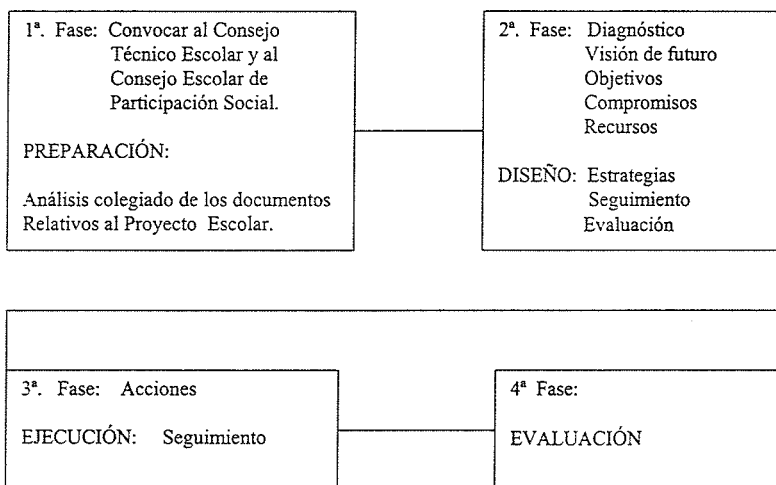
1ª. Fase: Convocar al Consejo Técnico Escolar y al Consejo Escolar de Participación Social.

PREPARACIÓN:

Análisis colegiado de los documentos Relativos al Proyecto Escolar.

2ª. Fase: Diagnóstico
Visión de futuro
Objetivos
Compromisos
Recursos

DISEÑO: Estrategias
Seguimiento
Evaluación

3ª. Fase: Acciones

EJECUCIÓN: Seguimiento

4ª Fase:

EVALUACIÓN